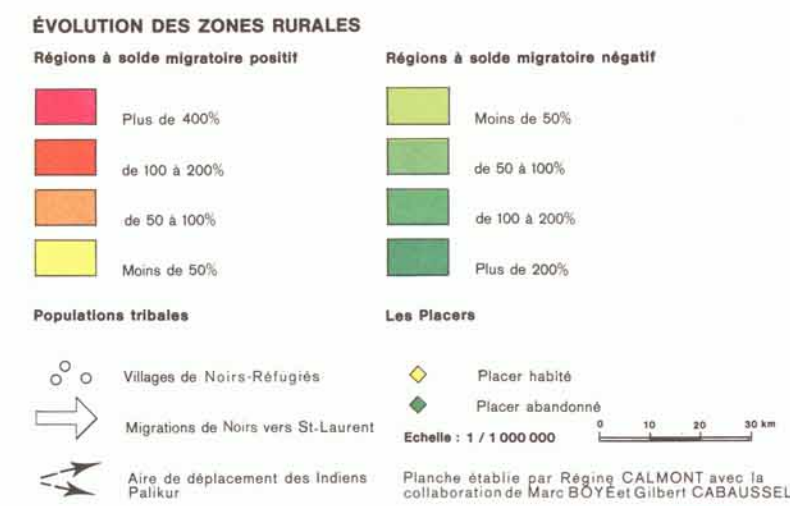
ÉVOLUTION DES ZONES RURALES

Régions à solde migratoire positif

Plus de 400%

de 100 à 200%

de 50 à 100%

Moins de 50%

Régions à solde migratoire négatif

Moins de 50%

de 50 à 100%

de 100 à 200%

Plus de 200%

Populations tribales

Villages de Noirs-Réfugiés

Migrations de Noirs vers St-Laurent

Aire de déplacement des Indiens Palikur

Les Placers

Placer habité

Placer abandonné

Echelle : 1 / 1 000 000

0 10 20 30 km

Planche établie par Régine CALMONT avec la collaboration de Marc BOYÉ et Gilbert CABAUSSEL